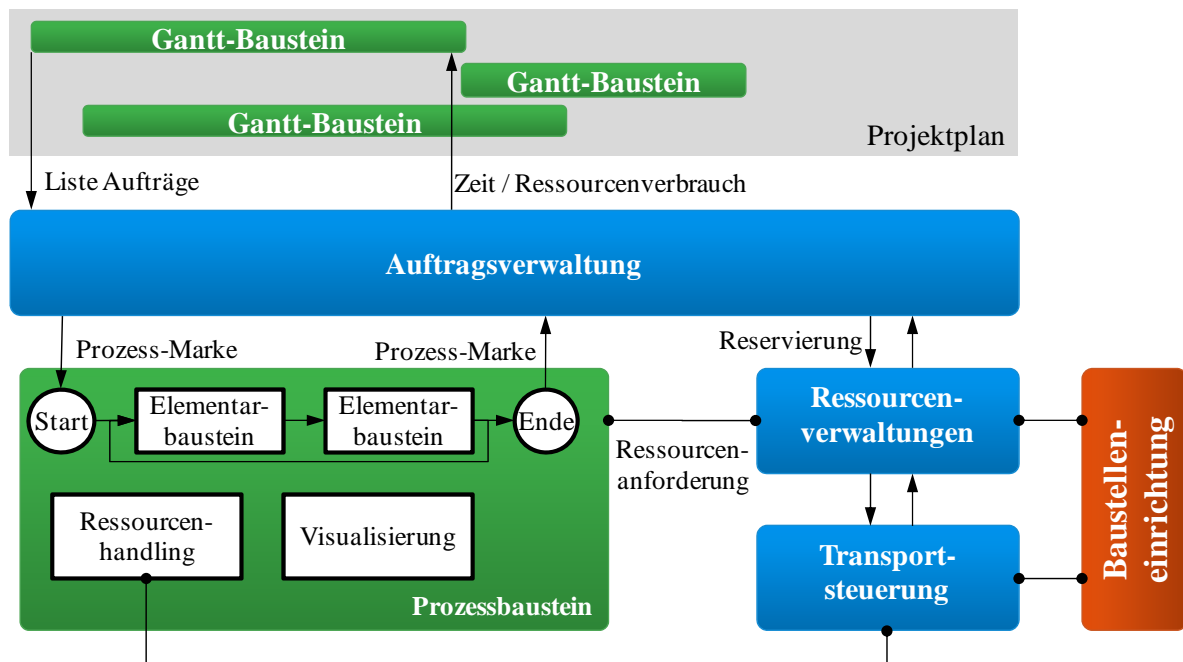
Gantt-Baustein
Gantt-Baustein
Gantt-Baustein
Projektplan

Liste Aufträge
Zeit / Ressourcenverbrauch

Auftragsverwaltung

Prozess-Marke
Prozess-Marke
Reservierung

Start
Elementarbaustein
Elementarbaustein
Ende

Ressourcenanforderung

Ressourcenverwaltungen

Baustelleneinrichtung

Ressourcenhandling
Visualisierung

Prozessbaustein

Transportsteuerung